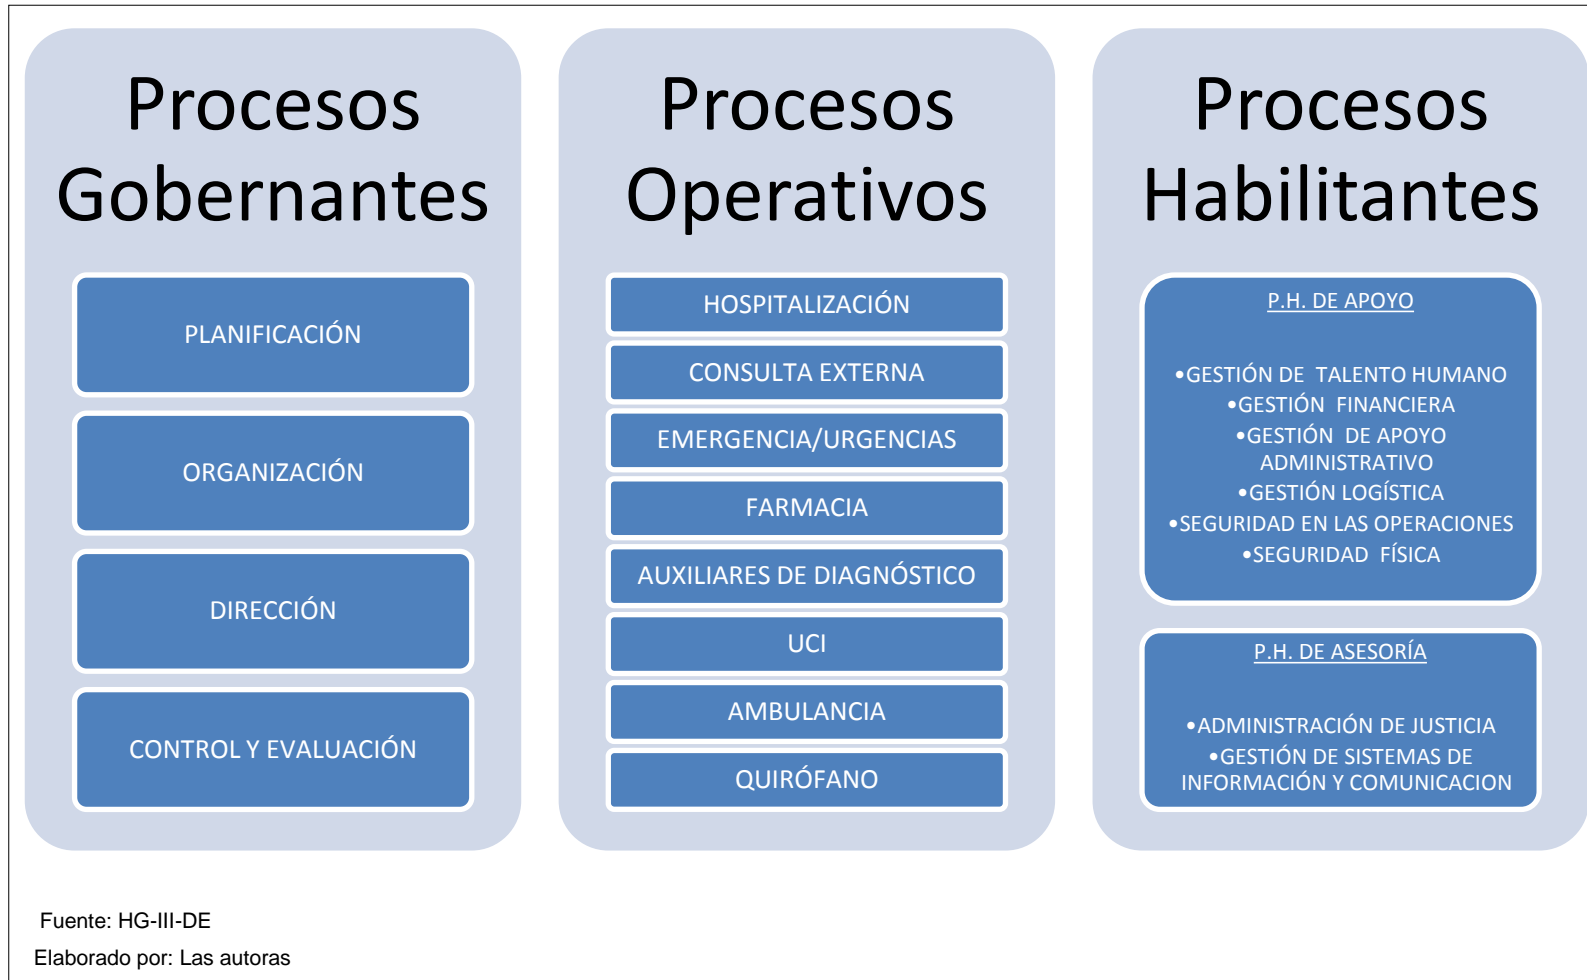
Procesos Gobernantes

PLANIFICACIÓN

ORGANIZACIÓN

DIRECCIÓN

CONTROL Y EVALUACIÓN

Procesos Operativos

HOSPITALIZACIÓN

CONSULTA EXTERNA

EMERGENCIA/URGENCIAS

FARMACIA

AUXILIARES DE DIAGNÓSTICO

UCI

AMBULANCIA

QUIRÓFANO

Procesos Habilitantes

P.H. DE APOYO

•GESTIÓN DE TALENTO HUMANO
•GESTIÓN FINANCIERA
•GESTIÓN DE APOYO ADMINISTRATIVO
•GESTIÓN LOGÍSTICA
•SEGURIDAD EN LAS OPERACIONES
•SEGURIDAD FÍSICA

P.H. DE ASESORÍA

•ADMINISTRACIÓN DE JUSTICIA
•GESTIÓN DE SISTEMAS DE INFORMACIÓN Y COMUNICACION

Fuente: HG-III-DE

Elaborado por: Las autoras